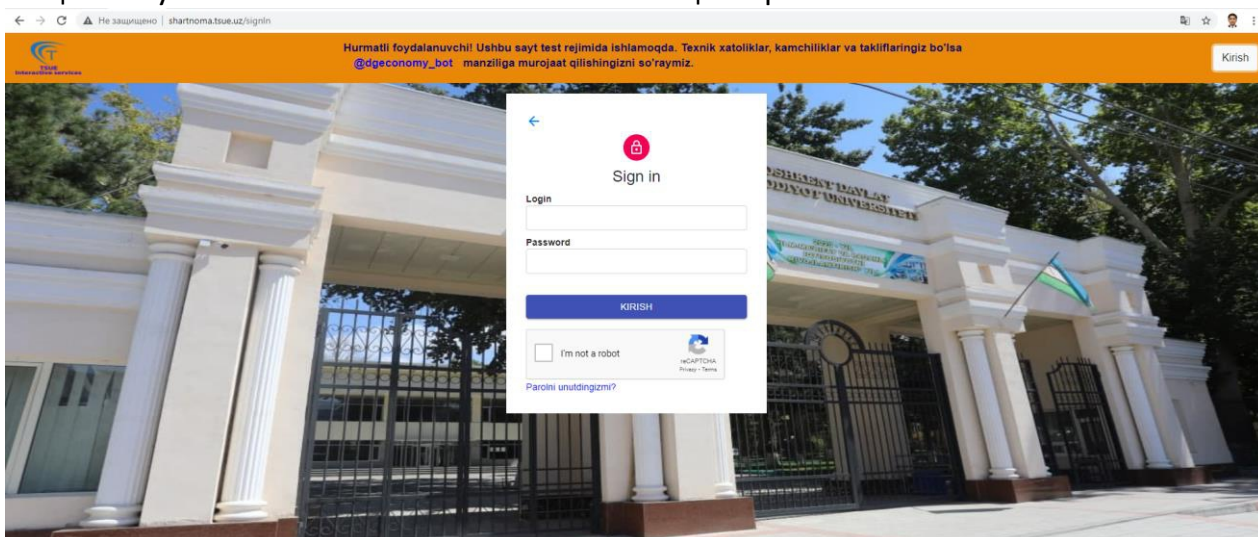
Не защищено | shartnoma.tsue.uz/signin

TSUE
Interactive services

Hurmatli foydalanuvchi! Ushbu sayt test rejimida ishlamoqda. Texnik xatoliklar, kamchiliklar va takliflaringiz bo'lsa @dgeconomy_bot manziliga murojaat qilishingizni so'raymiz.

Kirish

TOSHKENT DAVLAT IQTISODIYOT UNIVERSITETI

Sign in

Login

Password

KIRISH

I'm not a robot

reCAPTCHA
Privacy - Terms

Parolni unutdingizmi?